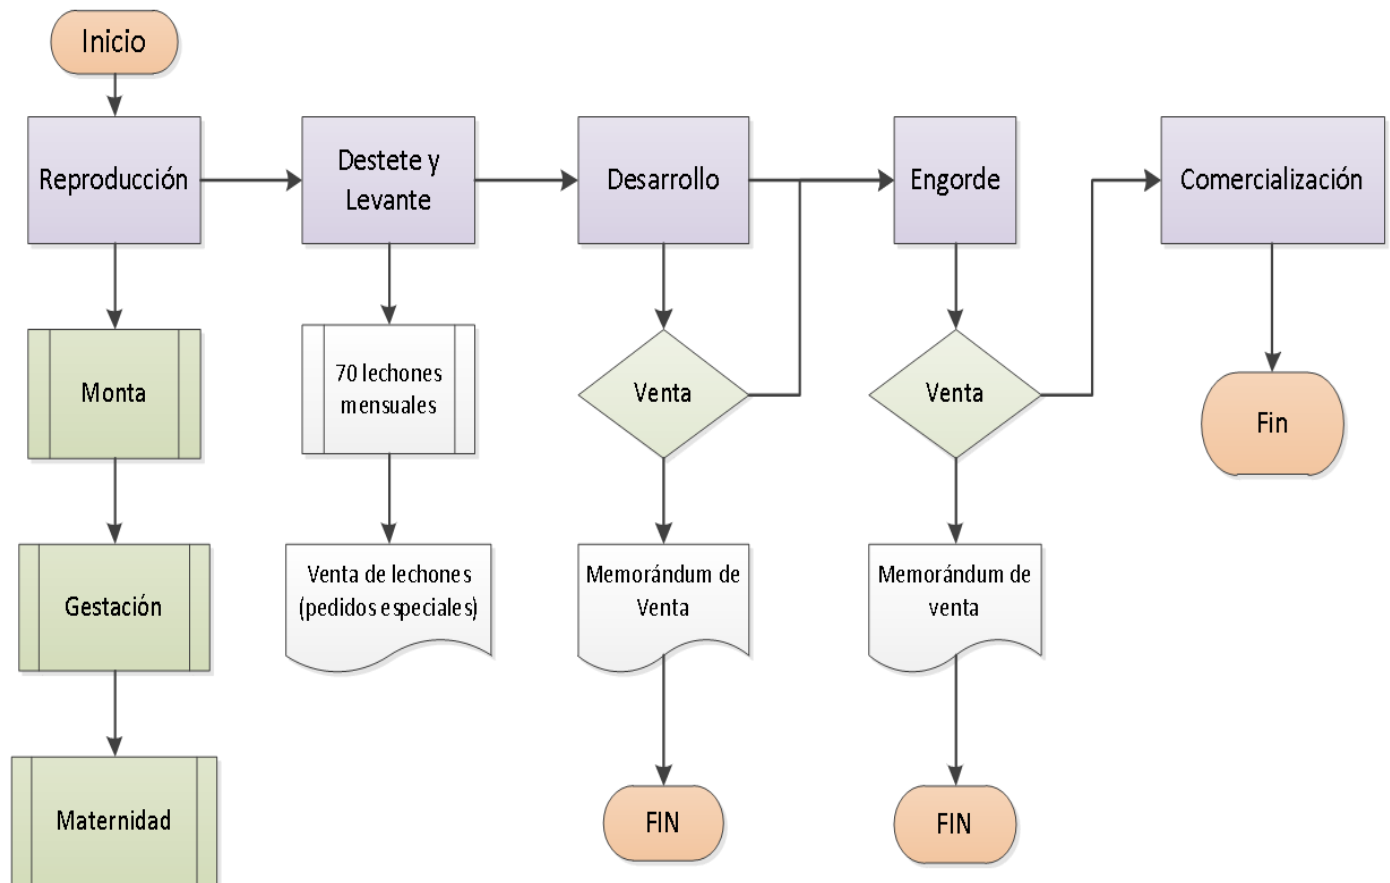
Inicio

Reproducción

Destete y Levante

Desarrollo

Engorde

Comercialización

Monta

70 lechones mensuales

Venta

Venta

Fin

Gestación

Venta de lechones (pedidos especiales)

Memorándum de Venta

Memorándum de venta

Maternidad

FIN

FIN